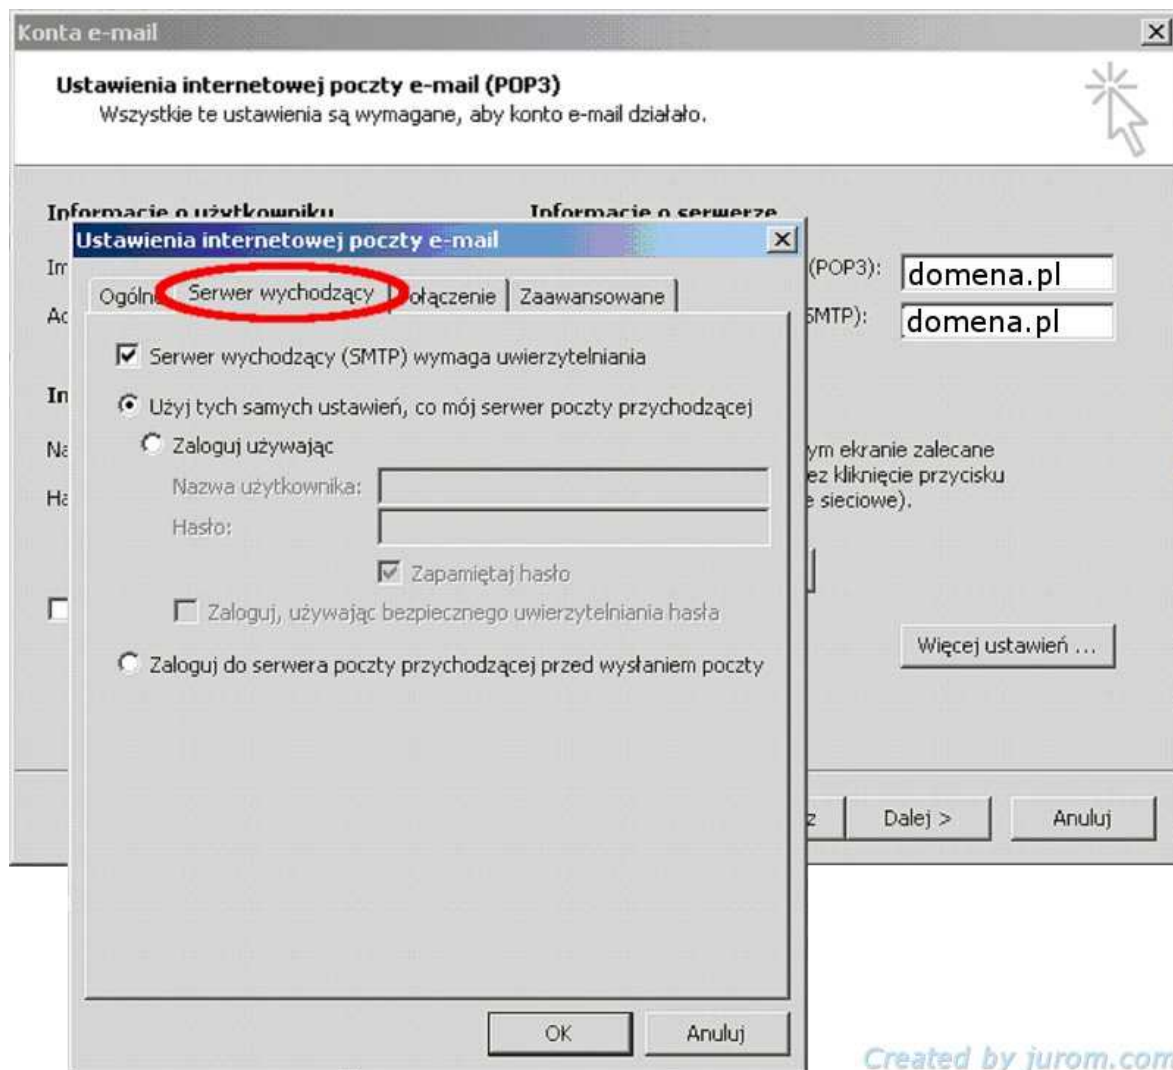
Konta e-mail

Ustawienia internetowej poczty e-mail (POP3)
Wszystkie te ustawienia są wymagane, aby konto e-mail działało.

Informacje o użytkowniku
Informacje o serwerze

Im
Ac
In
Na
Ha

(POP3): domena.pl
SMTP): domena.pl

ym ekranie zalecane
ez kliknięcie przycisku
e sieciowe).

Więcej ustawień ...

z
Dalej >
Anuluj

Ustawienia internetowej poczty e-mail

Ogólne
Serwer wychodzący
Połączenie
Zaawansowane

Serwer wychodzący (SMTP) wymaga uwierzytelniania
Użyj tych samych ustawień, co mój serwer poczty przychodzącej
Zaloguj używając
Nazwa użytkownika:
Hasło:
Zapamiętaj hasło
Zaloguj, używając bezpiecznego uwierzytelniania hasła
Zaloguj do serwera poczty przychodzącej przed wysłaniem poczty

OK
Anuluj

Created by jurom.com